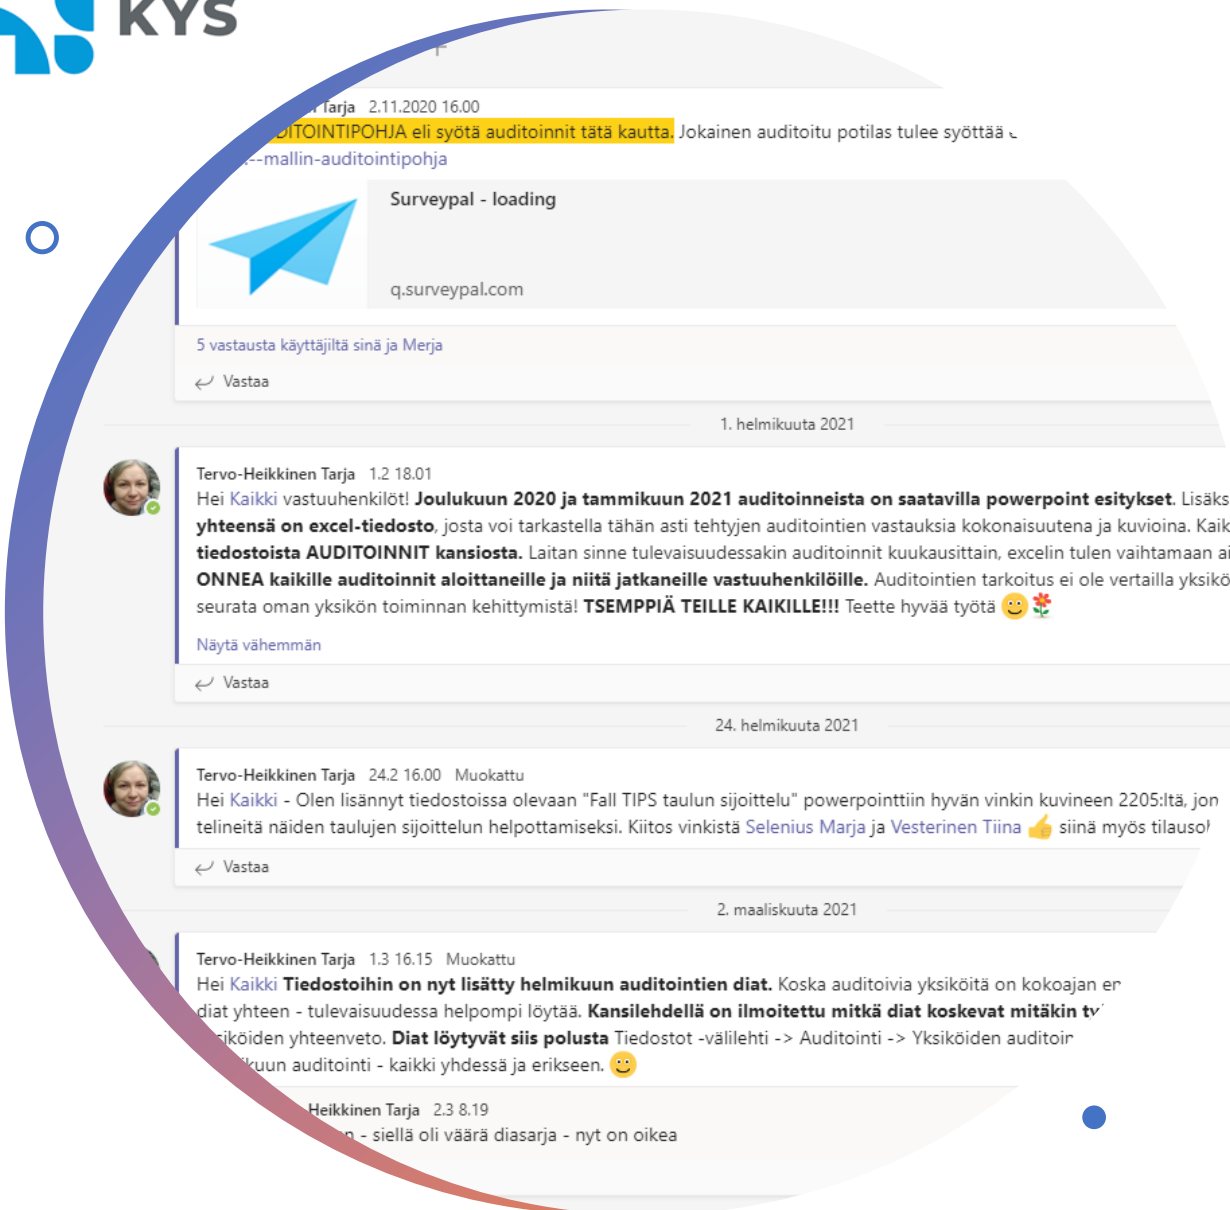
KYS

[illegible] Tarja 2.11.2020 16.00
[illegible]DITOINTIPOHJA eli syötä auditoinnit tätä kautta. Jokainen auditoitu potilas tulee syöttää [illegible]
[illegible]--mallin-auditointipohja

Surveypal - loading
q.surveypal.com

5 vastausta käyttäjiltä sinä ja Merja
Vastaa

1. helmikuuta 2021

Tervo-Heikkinen Tarja 1.2 18.01
Hei Kaikki vastuuhenkilöt! **Joulukuun 2020 ja tammikuun 2021 auditoinneista on saatavilla powerpoint esitykset.** Lisäks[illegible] **yhteensä on excel-tiedosto**, josta voi tarkastella tähän asti tehtyjen auditointien vastauksia kokonaisuutena ja kuvioina. Kaik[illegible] **tiedostoista AUDITOINNIT kansiosta.** Laitan sinne tulevaisuudessakin auditoinnit kuukausittain, excelin tulen vaihtamaan ai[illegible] **ONNEA kaikille auditoinnit aloittaneille ja niitä jatkaneille vastuuhenkilöille.** Auditointien tarkoitus ei ole vertailla yksikö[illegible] seurata oman yksikön toiminnan kehittymistä! **TSEMPPIÄ TEILLE KAIKILLE!!!** Teette hyvää työtä

Näytä vähemmän
Vastaa

24. helmikuuta 2021

Tervo-Heikkinen Tarja 24.2 16.00 Muokattu
Hei Kaikki - Olen lisännyt tiedostoissa olevaan "Fall TIPS taulun sijoittelu" powerpointtiin hyvän vinkin kuvineen 2205:ltä, jon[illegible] telineitä näiden taulujen sijoittelun helpottamiseksi. Kiitos vinkistä Selenius Marja ja Vesterinen Tiina siinä myös tilauso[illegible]
Vastaa

2. maaliskuuta 2021

Tervo-Heikkinen Tarja 1.3 16.15 Muokattu
Hei Kaikki **Tiedostoihin on nyt lisätty helmikuun auditointien diat.** Koska auditoivia yksiköitä on kokoajan e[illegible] diat yhteen - tulevaisuudessa helpompi löytää. **Kansilehdellä on ilmoitettu mitkä diat koskevat mitäkin t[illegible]** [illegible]siköiden yhteenveto. **Diat löytyvät siis polusta** Tiedostot -välilehti -> Auditointi -> Yksiköiden auditoi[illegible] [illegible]kuun auditointi - kaikki yhdessä ja erikseen.

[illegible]Heikkinen Tarja 2.3 8.19
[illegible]n - siellä oli väärä diasarja - nyt on oikea